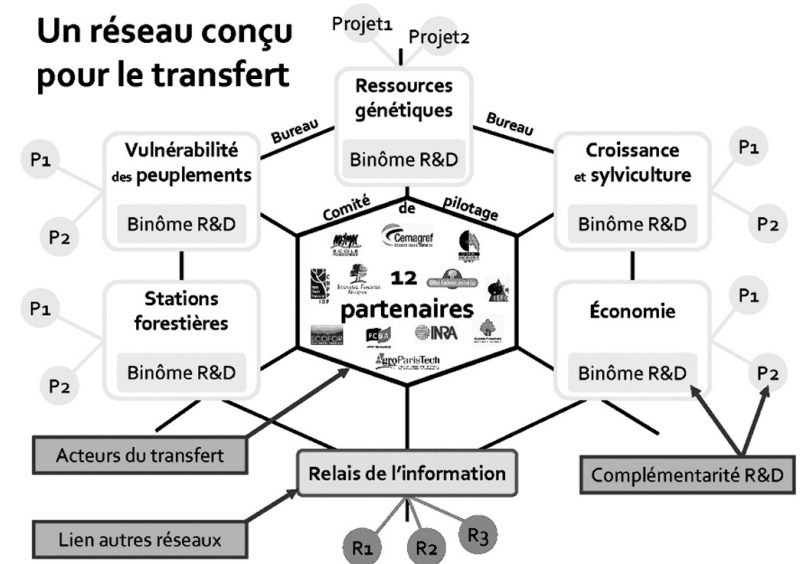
Un réseau conçu pour le transfert

Projet1
Projet2

Ressources génétiques
Binôme R&D

Bureau
Bureau

Vulnérabilité des peuplements
Binôme R&D

P1
P2

Croissance et sylviculture
Binôme R&D

P1
P2

Comité de pilotage

Cemagref
INRA
ECOFOR
FCBA
AgroParisTech

12 partenaires

Stations forestières
Binôme R&D

P1
P2

Économie
Binôme R&D

P1
P2

Acteurs du transfert

Relais de l'information

Complémentarité R&D

Lien autres réseaux

R1
R2
R3